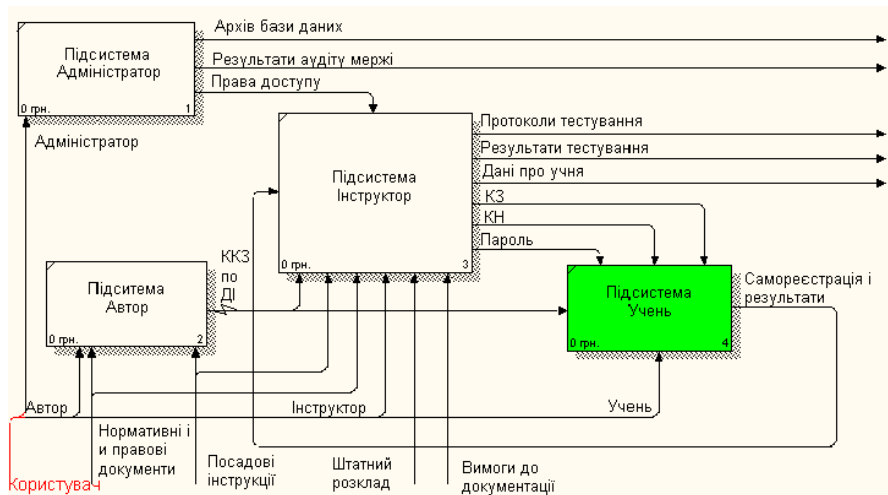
Підсистема Адміністратор
0 грн.
1
Архів бази даних
Результати аудиту мережі
Права доступу
Адміністратор
Підсистема Інструктор
0 грн.
3
Протоколи тестування
Результати тестування
Дані про учня
КЗ
КН
Пароль
Підсистема Автор
0 грн.
2
ККЗ по ДІ
Підсистема Учень
0 грн.
4
Самореєстрація і результати
Автор
Інструктор
Учень
Нормативні і и правові документи
Посадові інструкції
Штатний розклад
Вимоги до документації
Користувач